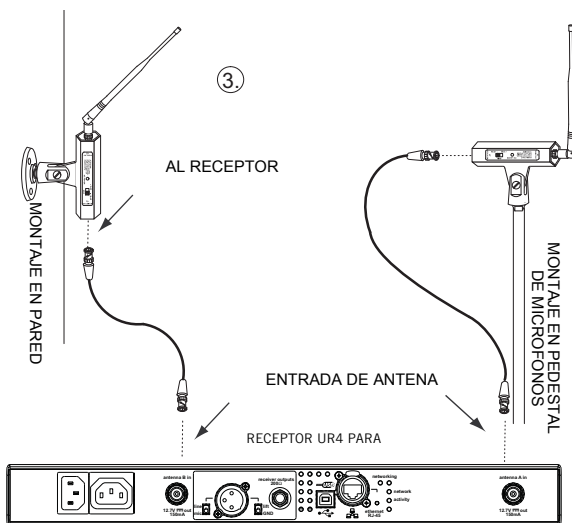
3.

AL RECEPTOR

MONTAJE EN PARED

MONTAJE EN PEDESTAL DE MICROFONOS

ENTRADA DE ANTENA

RECEPTOR UR4 PARA

antenna B in
12.7V === out 150mA

receiver outputs

GND

networking
network
activity
ethernet RJ-45

antenna A in
12.7V === out 150mA